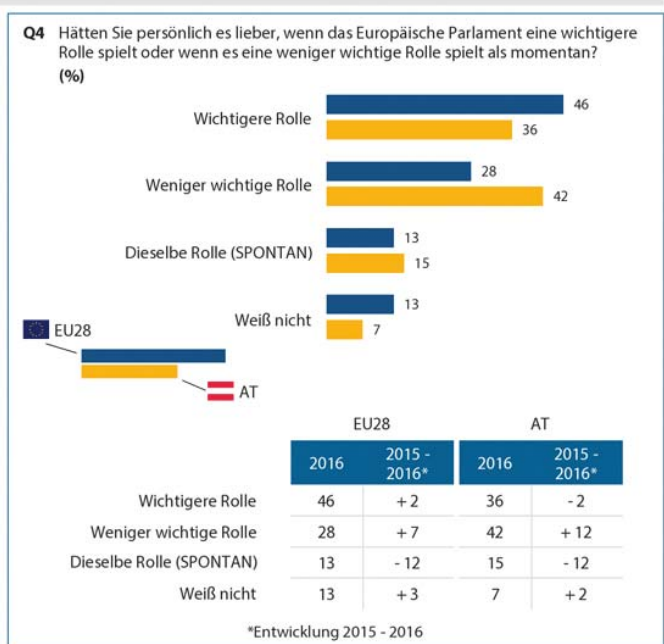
Q4 Hätten Sie persönlich es lieber, wenn das Europäische Parlament eine wichtigere Rolle spielt oder wenn es eine weniger wichtige Rolle spielt als momentan?
(%)

Wichtigere Rolle 46 36
Weniger wichtige Rolle 28 42
Dieselbe Rolle (SPONTAN) 13 15
Weiß nicht 13 7

EU28
AT

| | EU28 | | AT | |
|---|---|---|---|---|
| | 2016 | 2015 - 2016* | 2016 | 2015 - 2016* |
| Wichtigere Rolle | 46 | + 2 | 36 | - 2 |
| Weniger wichtige Rolle | 28 | + 7 | 42 | + 12 |
| Dieselbe Rolle (SPONTAN) | 13 | - 12 | 15 | - 12 |
| Weiß nicht | 13 | + 3 | 7 | + 2 |

*Entwicklung 2015 - 2016